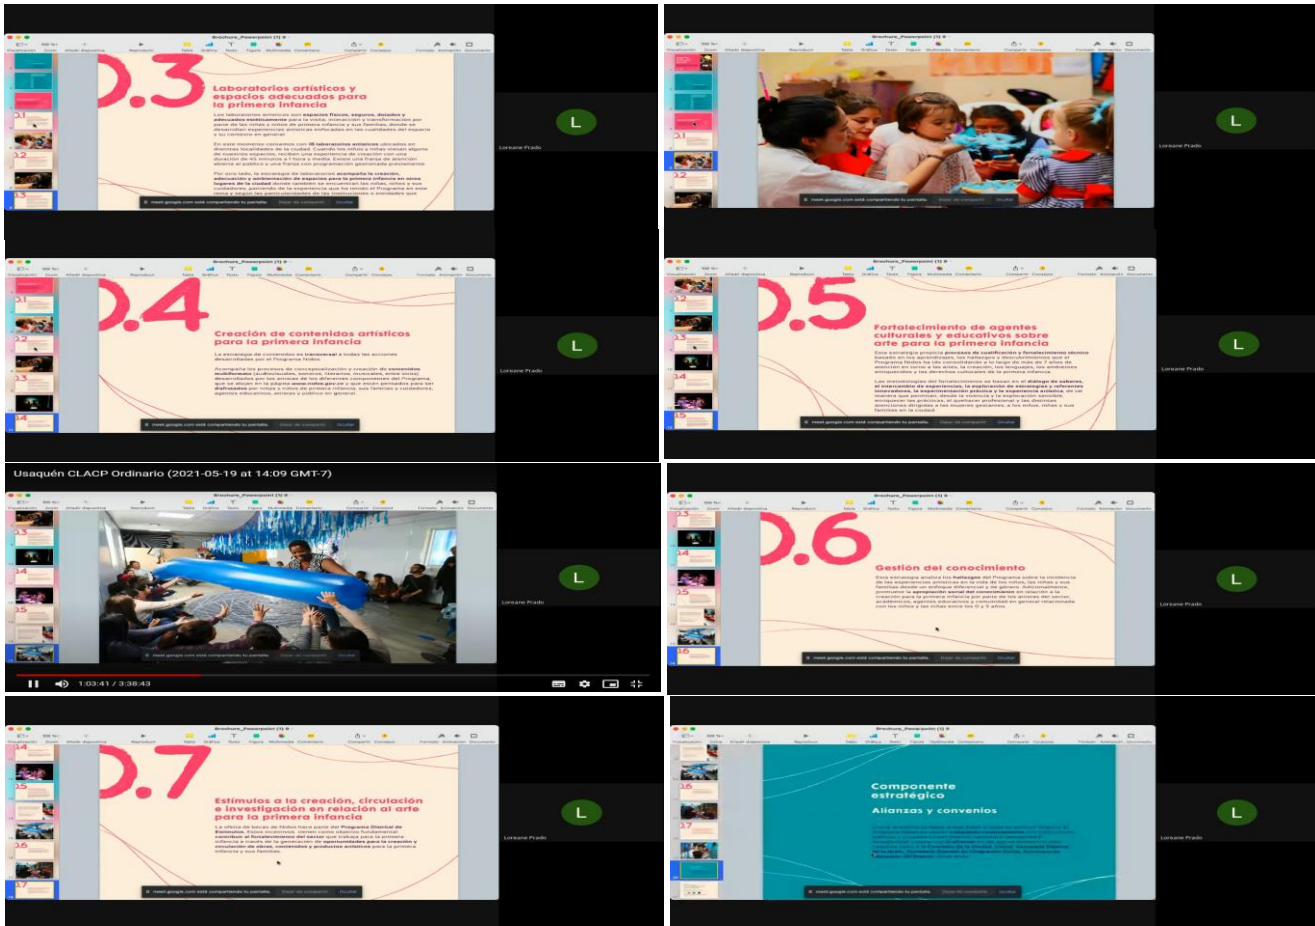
Brochure_Powerpoint (1)

.3

Laboratorios artísticos y espacios adecuados para la primera infancia

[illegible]

meet.google.com está compartiendo tu pantalla. Dejar de compartir Ocultar

L

Loreane Prado

Brochure_Powerpoint (1)

meet.google.com está compartiendo tu pantalla. Dejar de compartir Ocultar

L

Loreane Prado

Brochure_Powerpoint (1)

.4

Creación de contenidos artísticos para la primera infancia

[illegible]

meet.google.com está compartiendo tu pantalla. Dejar de compartir Ocultar

L

Loreane Prado

Brochure_Powerpoint (1)

.5

Fortalecimiento de agentes culturales y educativos sobre arte para la primera infancia

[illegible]

meet.google.com está compartiendo tu pantalla. Dejar de compartir Ocultar

L

Loreane Prado

Usaquén CLACP Ordinario (2021-05-19 at 14:09 GMT-7)

Brochure_Powerpoint (1)

meet.google.com está compartiendo tu pantalla. Dejar de compartir Ocultar

L

Loreane Prado

1:03:41 / 3:38:43

Brochure_Powerpoint (1)

.6

Gestión del conocimiento

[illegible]

meet.google.com está compartiendo tu pantalla. Dejar de compartir Ocultar

L

Loreane Prado

Brochure_Powerpoint (1)

.7

Estímulos a la creación, circulación e investigación en relación al arte para la primera infancia

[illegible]

meet.google.com está compartiendo tu pantalla. Dejar de compartir Ocultar

L

Loreane Prado

Brochure_Powerpoint (1)

Componente estratégico

Alianzas y convenios

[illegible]

meet.google.com está compartiendo tu pantalla. Dejar de compartir Ocultar

L

Loreane Prado